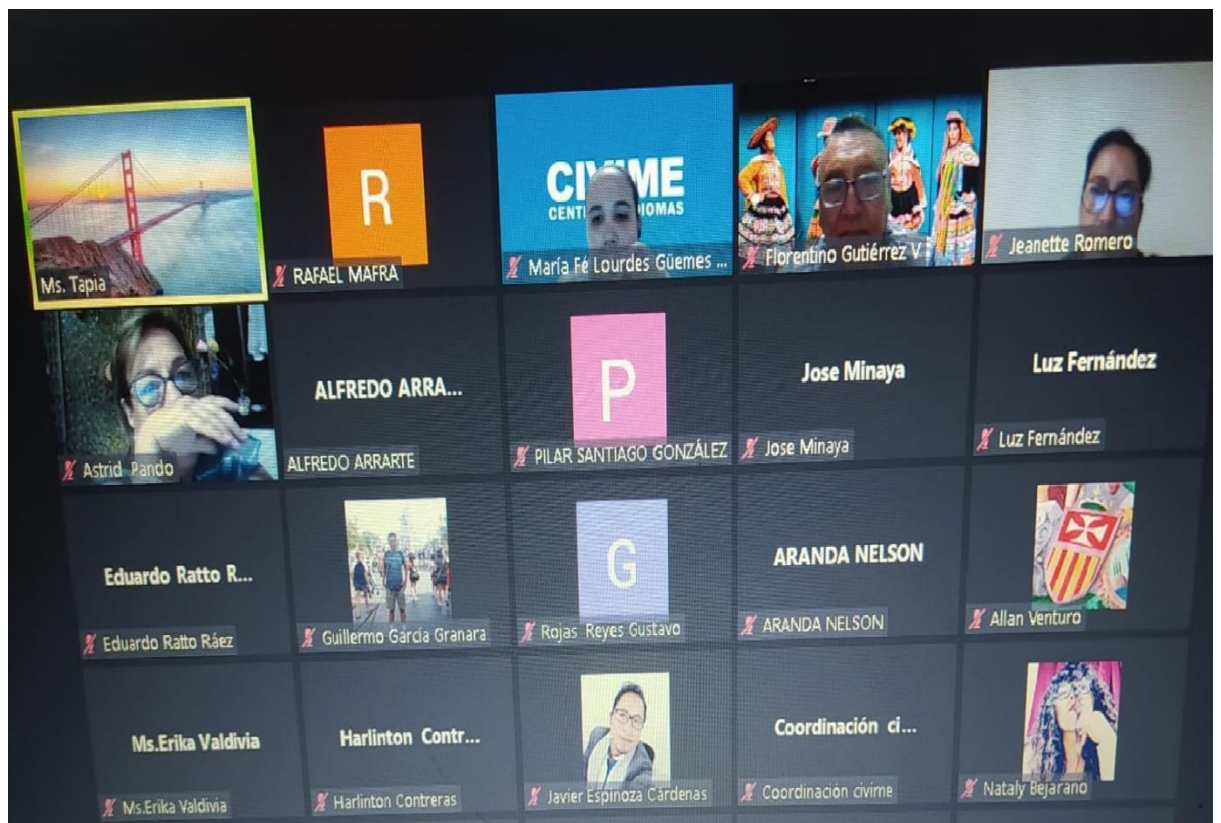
Ms. Tapia

R
RAFAEL MAFRA

CIVIME
CENT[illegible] IDIOMAS
María Fé Lourdes Güemes ...

Florentino Gutiérrez V

Jeanette Romero

Astrid Pando

ALFREDO ARRA...
ALFREDO ARRARTE

P
PILAR SANTIAGO GONZÁLEZ

Jose Minaya
Jose Minaya

Luz Fernández
Luz Fernández

Eduardo Ratto R...
Eduardo Ratto Ráez

Guillermo García Granara

G
Rojas Reyes Gustavo

ARANDA NELSON
ARANDA NELSON

Allan Venturo

Ms.Erika Valdivia
Ms.Erika Valdivia

Harlinton Contr...
Harlinton Contreras

Javier Espinoza Cárdenas

Coordinación ci...
Coordinación civime

Nataly Bejarano